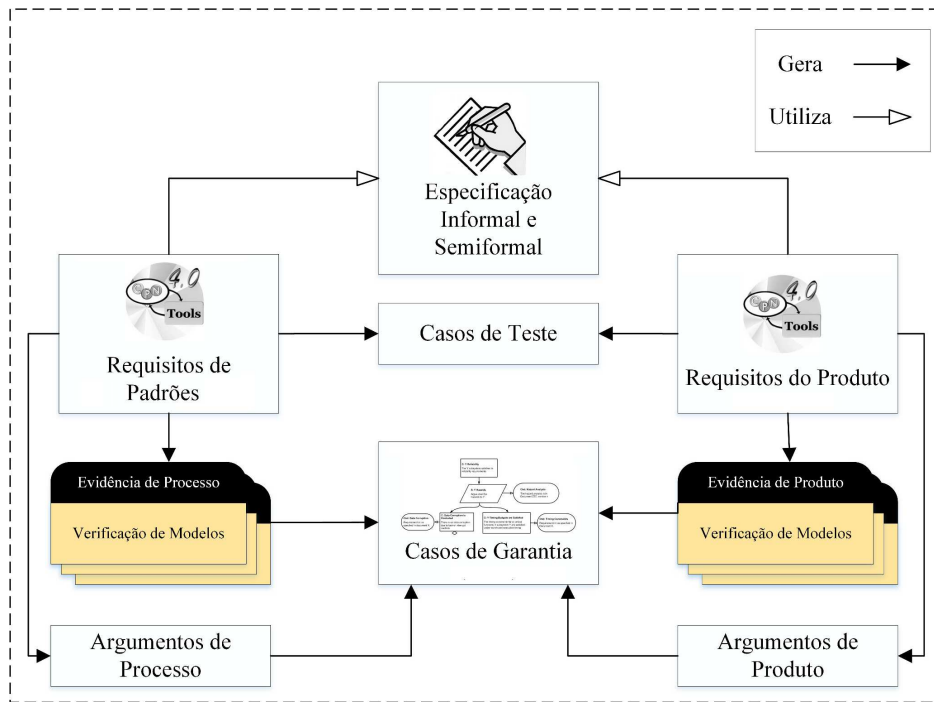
Gera

Utiliza

Especificação Informal e Semiformal

4.0 Tools

Requisitos de Padrões

Casos de Teste

4.0 Tools

Requisitos do Produto

Evidência de Processo

Verificação de Modelos

Casos de Garantia

Evidência de Produto

Verificação de Modelos

Argumentos de Processo

Argumentos de Produto